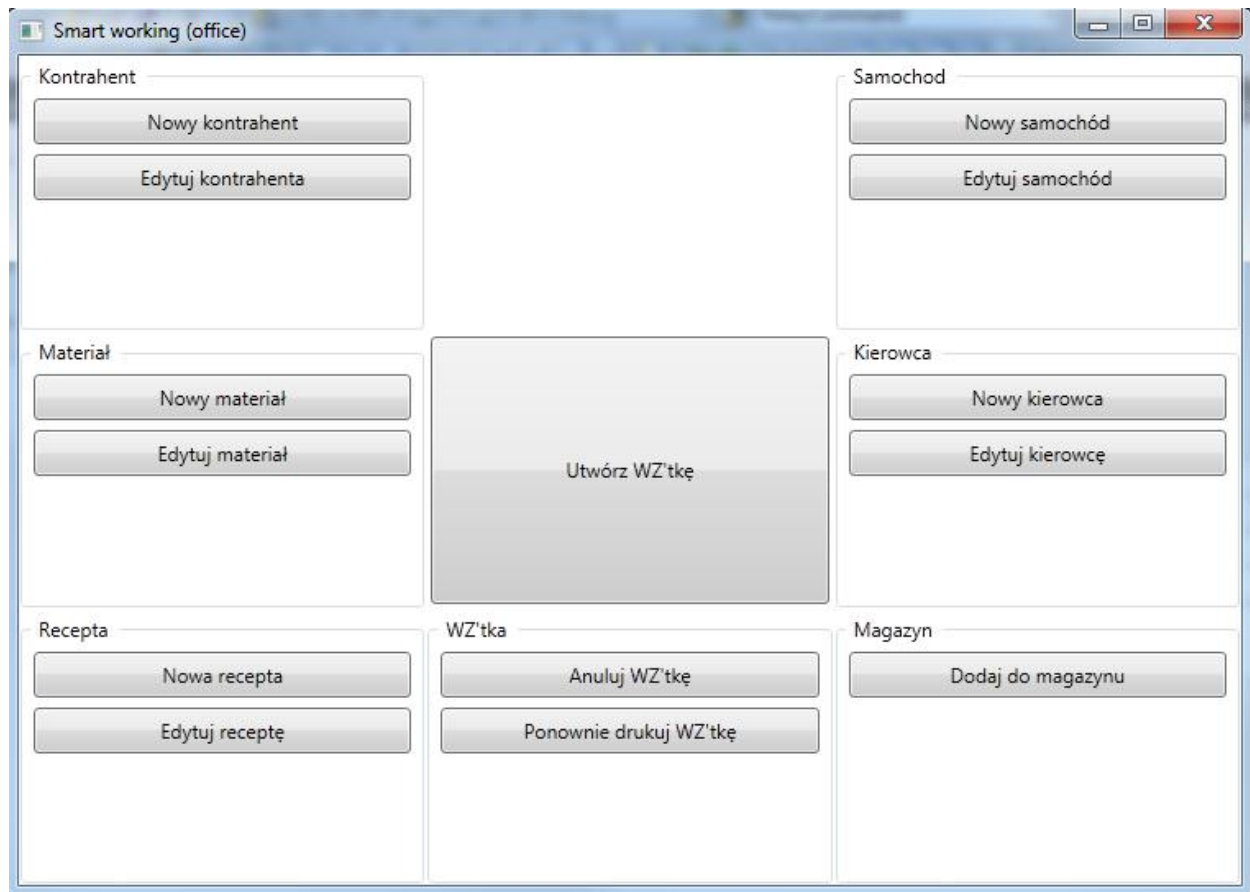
Smart working (office)

Kontrahent
Nowy kontrahent
Edytuj kontrahenta

Samochod
Nowy samochód
Edytuj samochód

Materiał
Nowy materiał
Edytuj materiał

Utwórz WZ'tkę

Kierowca
Nowy kierowca
Edytuj kierowcę

Recepta
Nowa recepta
Edytuj receptę

WZ'tka
Anuluj WZ'tkę
Ponownie drukuj WZ'tkę

Magazyn
Dodaj do magazynu